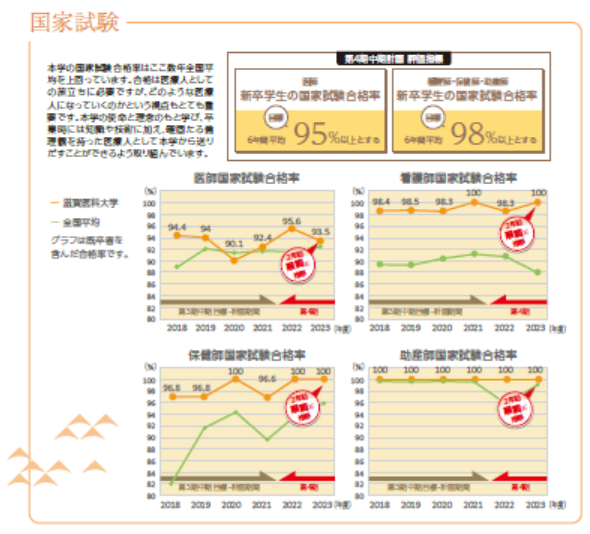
国家試験

本学の国家試験合格率はここ数年全国平均を上回っています。合格は医療人としての旅立ちに必要ですが、どのような医療人になっていくのかという視点もとても重要です。本学の使命と理念のもと学び、卒業時には知識や技術に加え、確固たる倫理観を持った医療人として本学から送り出すことができるよう取り組んでいます。

第4期中期計画 評価指標

医師
新卒学生の国家試験合格率
目標 6年度平均 95%以上とする

看護師・保健師・助産師
新卒学生の国家試験合格率
目標 6年度平均 98%以上とする

— 滋賀医科大学
— 全国平均
グラフは既卒者を含んだ合格率です。

医師国家試験合格率
(%)
| | 2018 | 2019 | 2020 | 2021 | 2022 | 2023 |
|---|---|---|---|---|---|---|
| 滋賀医科大学 | 94.4 | 94 | 90.1 | 92.4 | 95.6 | 93.5 |
100 98 96 94 92 90 88 86 84 82 80
第3期中期目標・計画期間 第4期
3年度 実績
(年度)

看護師国家試験合格率
(%)
| | 2018 | 2019 | 2020 | 2021 | 2022 | 2023 |
|---|---|---|---|---|---|---|
| 滋賀医科大学 | 98.4 | 98.5 | 98.3 | 100 | 98.3 | 100 |
100 98 96 94 92 90 88 86 84 82 80
第3期中期目標・計画期間 第4期
3年度 実績
(年度)

保健師国家試験合格率
(%)
| | 2018 | 2019 | 2020 | 2021 | 2022 | 2023 |
|---|---|---|---|---|---|---|
| 滋賀医科大学 | 96.8 | 96.8 | 100 | 96.6 | 100 | 100 |
100 98 96 94 92 90 88 86 84 82 80
第3期中期目標・計画期間 第4期
3年度 実績
(年度)

助産師国家試験合格率
(%)
| | 2018 | 2019 | 2020 | 2021 | 2022 | 2023 |
|---|---|---|---|---|---|---|
| 滋賀医科大学 | 100 | 100 | 100 | 100 | 100 | 100 |
100 98 96 94 92 90 88 86 84 82 80
第3期中期目標・計画期間 第4期
3年度 実績
(年度)